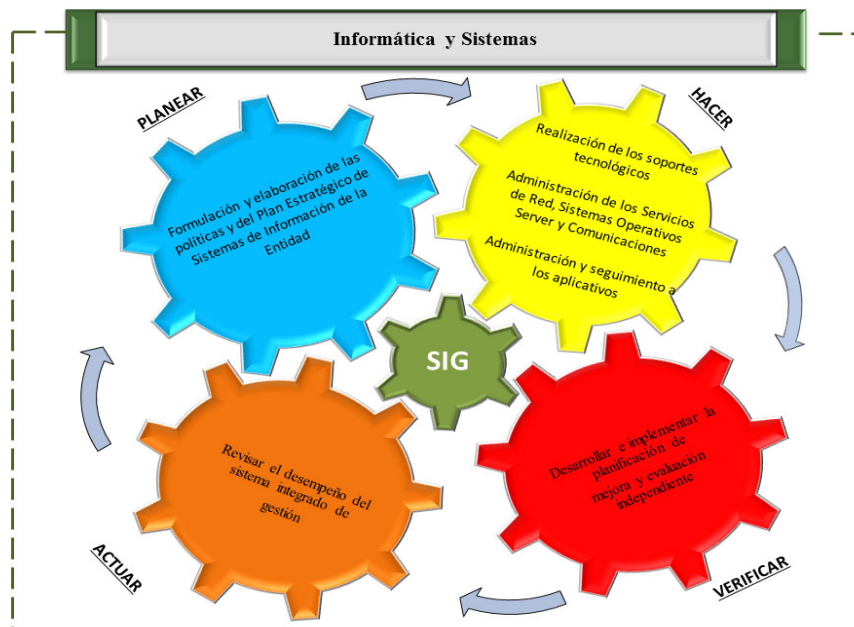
Informática y Sistemas

PLANEAR

Formulación y elaboración de las políticas y del Plan Estratégico de Sistemas de Información de la Entidad

HACER

Realización de los soportes tecnológicos

Administración de los Servicios de Red, Sistemas Operativos Server y Comunicaciones

Administración y seguimiento a los aplicativos

SIG

Revisar el desempeño del sistema integrado de gestión

Desarrollar e implementar la planificación de mejora y evaluación independiente

ACTUAR

VERIFICAR